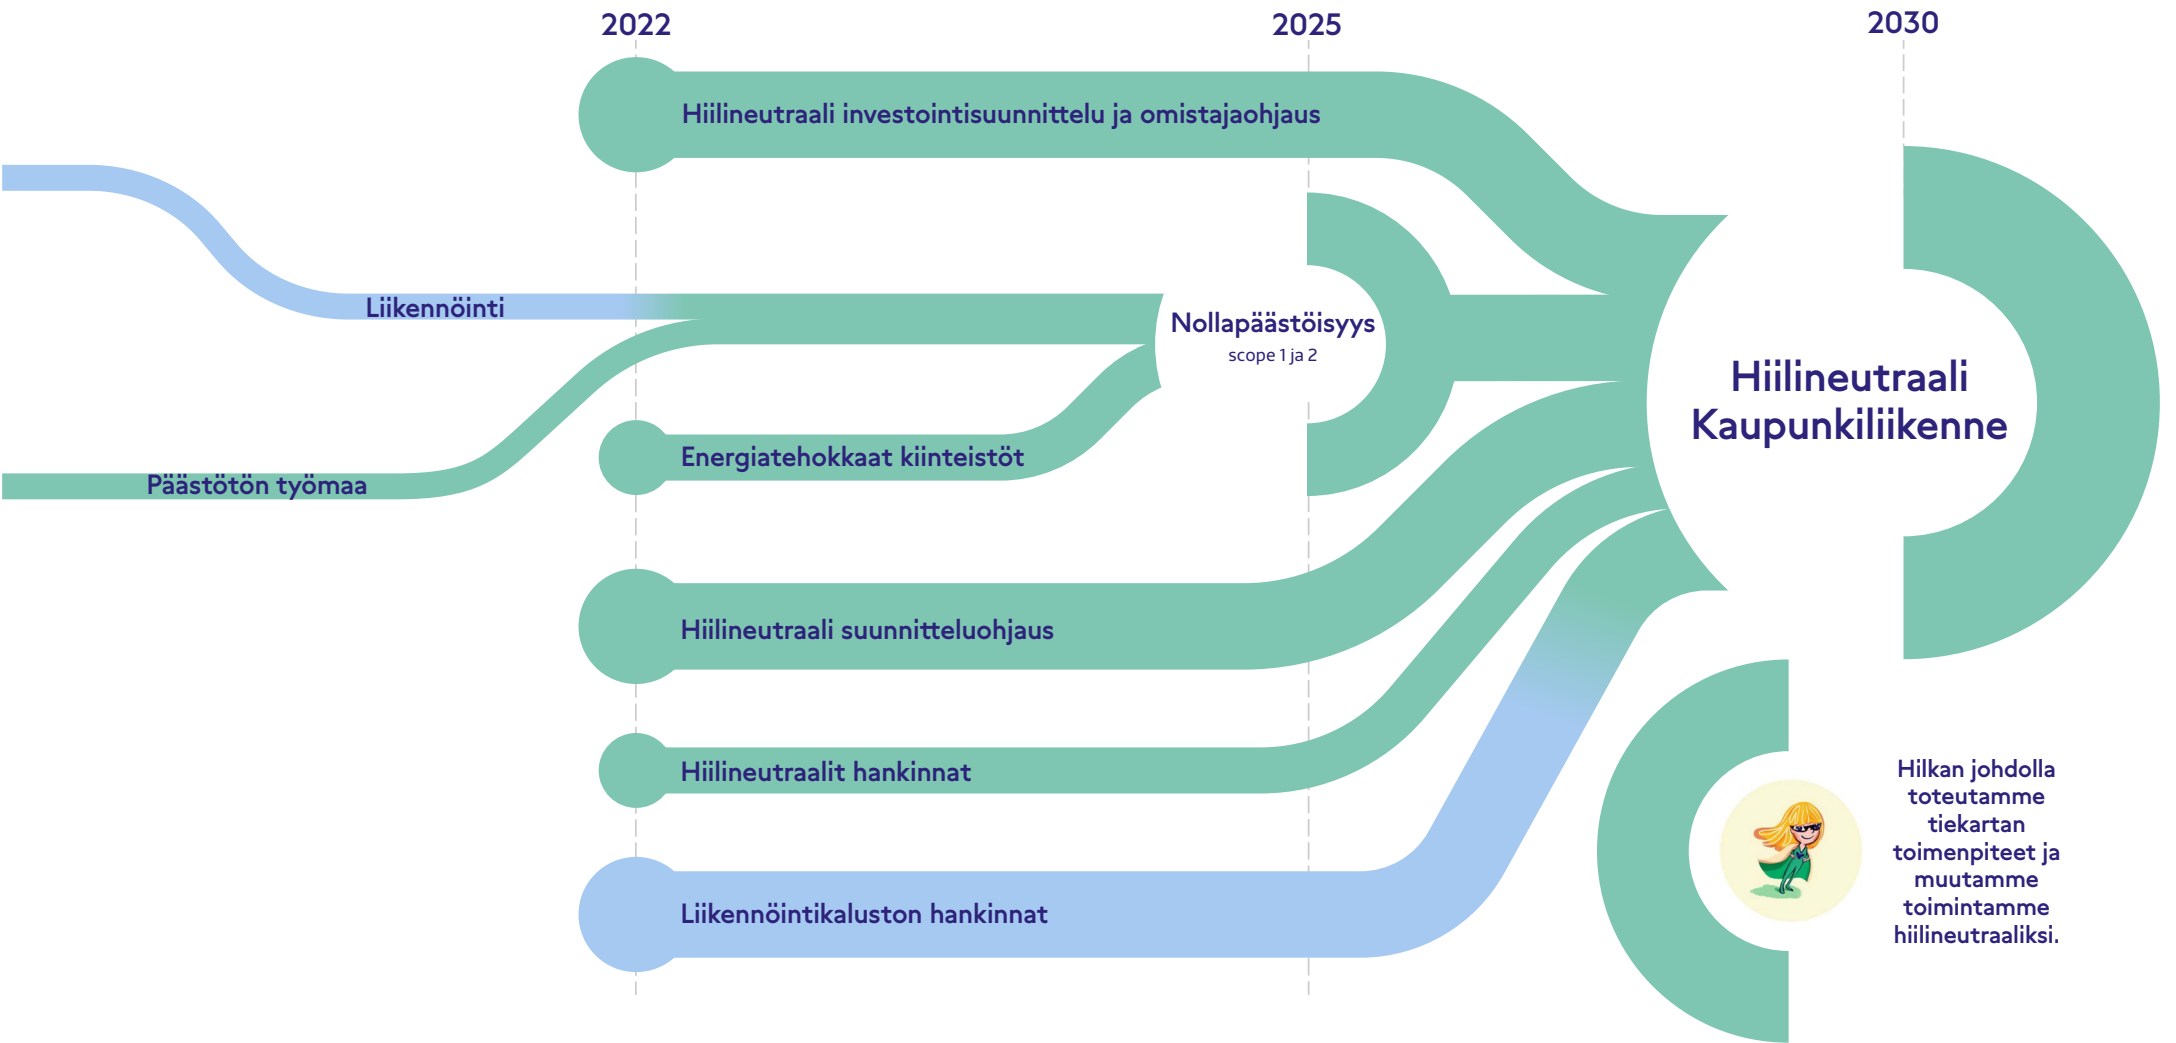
2022
2025
2030

Hiilineutraali investointisuunnittelu ja omistajaohjaus

Liikennöinti

Nollapäästöisyys
scope 1 ja 2

Päästötön työmaa

Energiatehokkaat kiinteistöt

Hiilineutraali Kaupunkiliikenne

Hiilineutraali suunnitteluohjaus

Hiilineutraalit hankinnat

Liikennöintikaluston hankinnat

Hilkan johdolla toteutamme tiekartan toimenpiteet ja muutamme toimintamme hiilineutraaliksi.